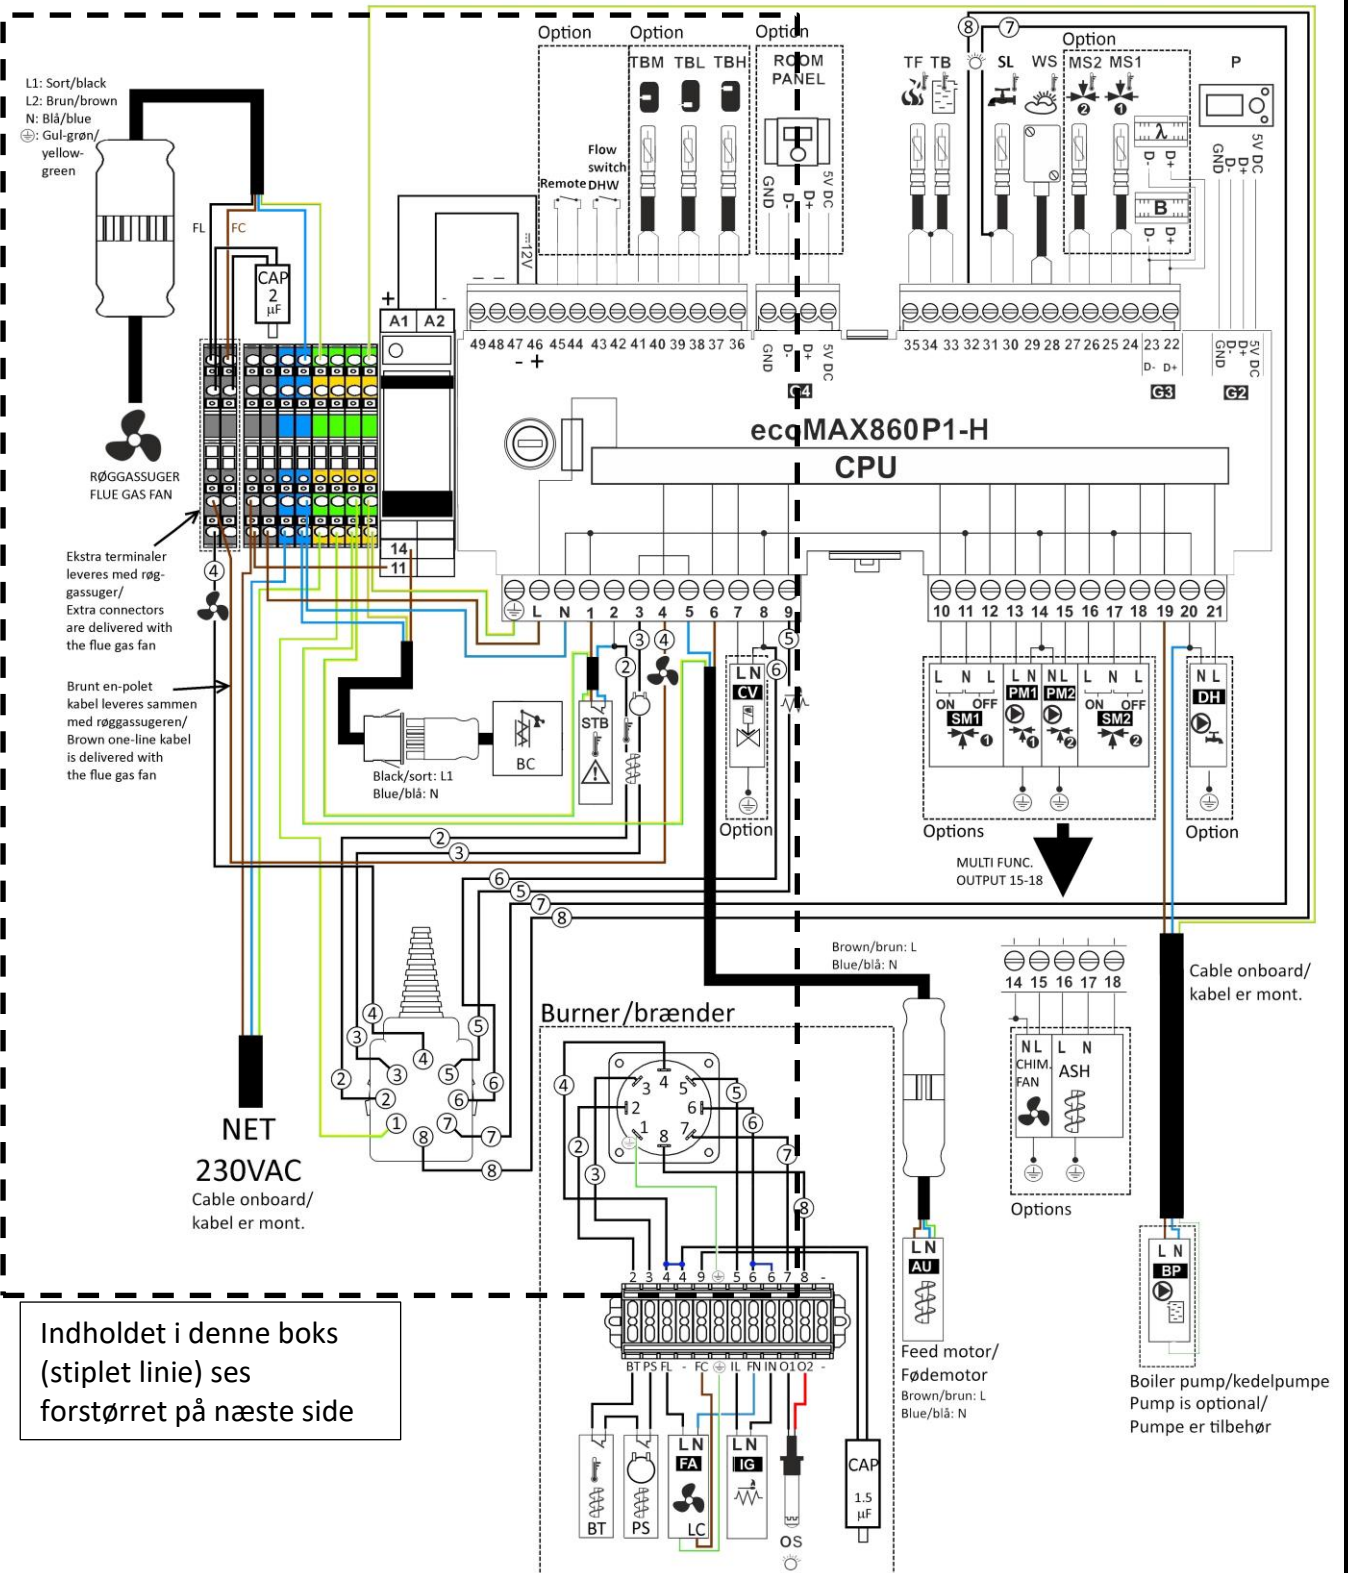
L1: Sort/black
L2: Brun/brown
N: Blå/blue
⏚: Gul-grøn/ yellow-green

FL FC

CAP 2 μF

RØGGASSUGER
FLUE GAS FAN

Ekstra terminaler leveres med røggassuger/
Extra connectors are delivered with the flue gas fan

Brunt en-polet kabel leveres sammen med røggassugeren/
Brown one-line kabel is delivered with the flue gas fan

Option
Remote
Flow switch DHW

Option
TBM TBL TBH

Option
ROOM PANEL
GND D- D+ 5V DC

12V
+ -
A1 A2
14
11

49 48 47 46 45 44 43 42 41 40 39 38 37 36
- +
GND D- D+ 5V DC
G4

8 7
TF TB SL WS
Option
MS2 MS1
P
D- D+
B
D- D+
GND D- D+ 5V DC

35 34 33 32 31 30 29 28 27 26 25 24 23 22
D- D+
G3
GND D- D+ 5V DC
G2

ecoMAX860P1-H
CPU

⏚ L N 1 2 3 4 5 6 7 8 9
10 11 12 13 14 15 16 17 18 19 20 21

4
2 3 4 5 6

Black/sort: L1
Blue/blå: N
BC
STB

L N CV
Option

L N L ON OFF SM1
L N PM1
N L PM2
L N L ON OFF SM2
Options
MULTI FUNC. OUTPUT 15-18

N L DH
Option

2 3 6 5 7 8

Brown/brun: L
Blue/blå: N

14 15 16 17 18
N L CHIM. FAN
L N ASH
Options

Cable onboard/ kabel er mont.

4 5 3 4 2 3 5 6 2 6 1 7 8 7 8

NET
230VAC
Cable onboard/ kabel er mont.

Burner/brænder
4 3 4 5 2 6 1 7 8
5 6 2 3 7 8
2 3 4 4 9 ⏚ 5 6 6 7 8 -
BT PS FL - FC ⏚ IL FN IN O1 O2 -
L N FA
L N IG
BT PS LC OS
CAP 1.5 μF

L N AU
Feed motor/ Fødemotor
Brown/brun: L
Blue/blå: N

L N BP
Boiler pump/kedelpumpe
Pump is optional/
Pumpe er tilbehør

Indholdet i denne boks (stiplet linie) ses forstørret på næste side